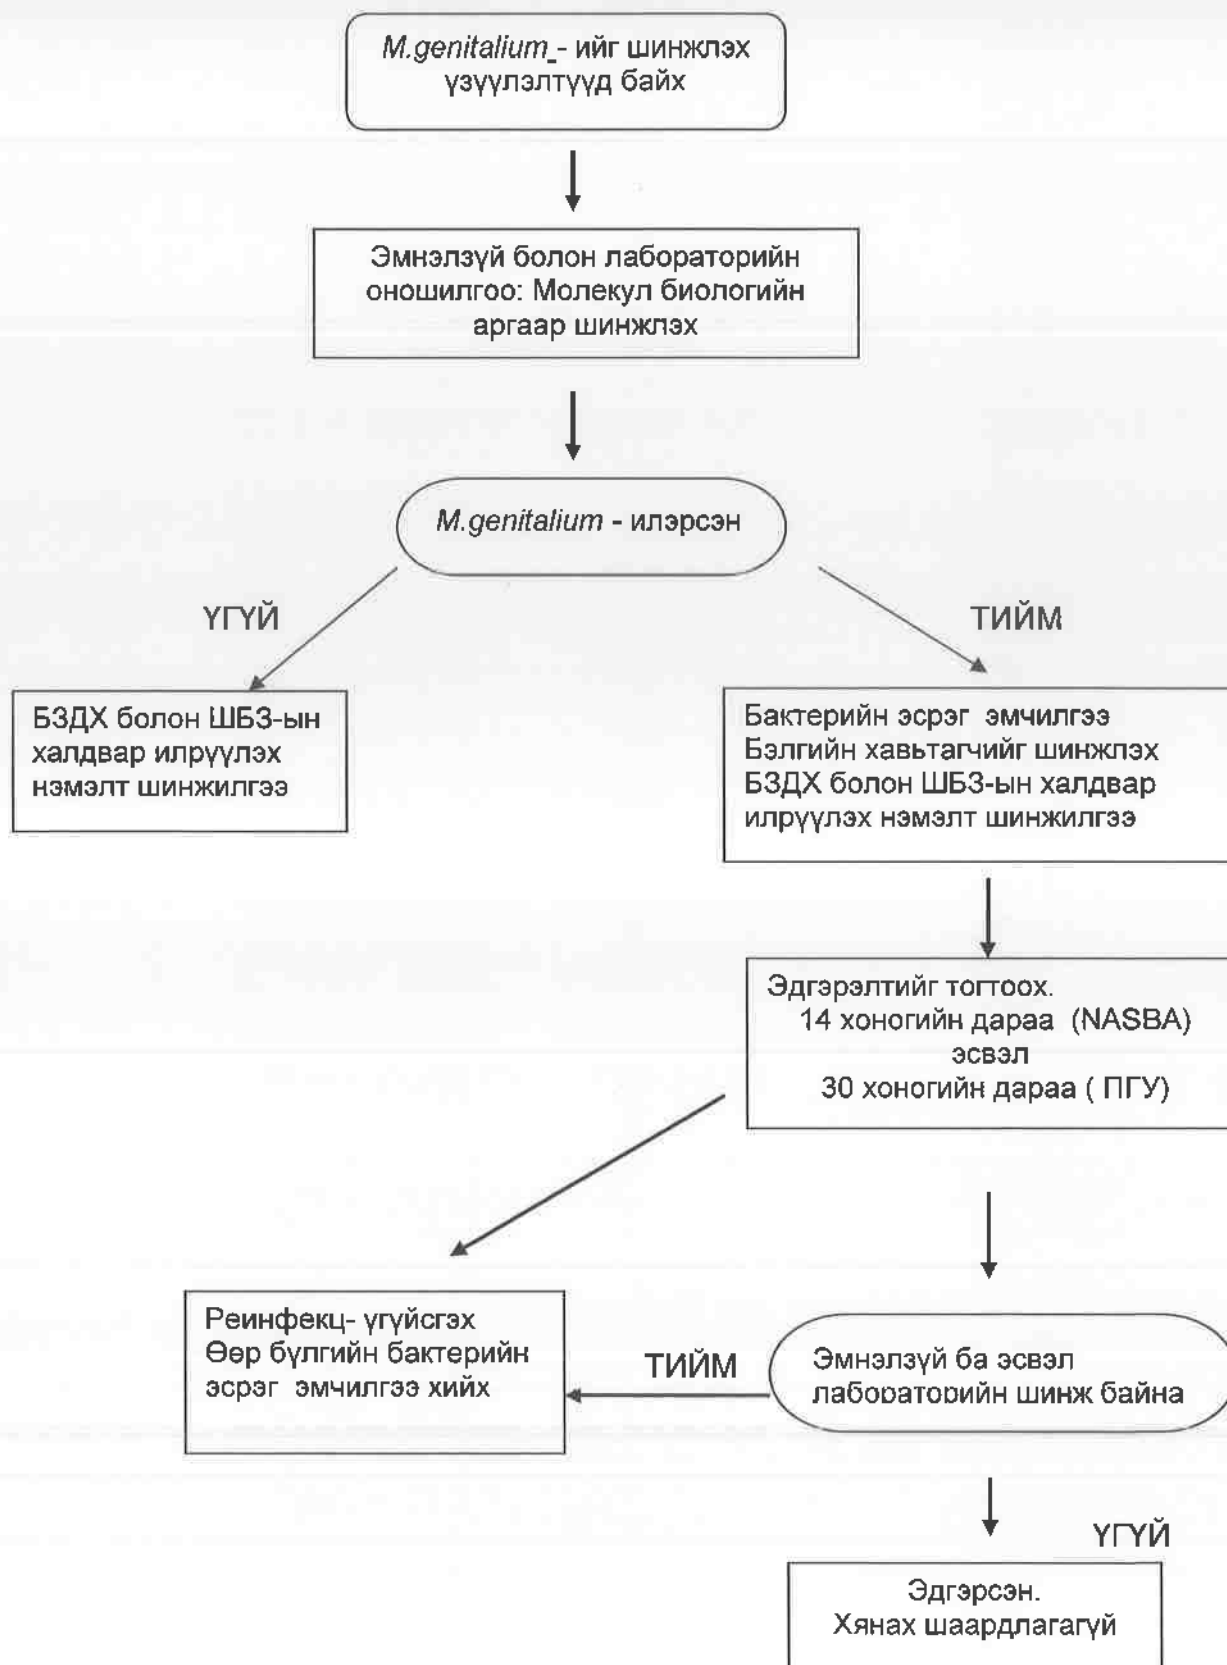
M.genitalium_- ийг шинжлэх үзүүлэлтүүд байх

Эмнэлзүй болон лабораторийн оношилгоо: Молекул биологийн аргаар шинжлэх

M.genitalium - илэрсэн

ҮГҮЙ

ТИЙМ

БЗДХ болон ШБЗ-ын халдвар илрүүлэх нэмэлт шинжилгээ

Бактерийн эсрэг эмчилгээ
Бэлгийн хавьтагчийг шинжлэх
БЗДХ болон ШБЗ-ын халдвар илрүүлэх нэмэлт шинжилгээ

Эдгэрэлтийг тогтоох.
14 хоногийн дараа (NASBA)
эсвэл
30 хоногийн дараа ( ПГУ)

Реинфекц- үгүйсгэх
Өөр бүлгийн бактерийн эсрэг эмчилгээ хийх

ТИЙМ

Эмнэлзүй ба эсвэл лабораторийн шинж байна

ҮГҮЙ

Эдгэрсэн.
Хянах шаардлагагүй